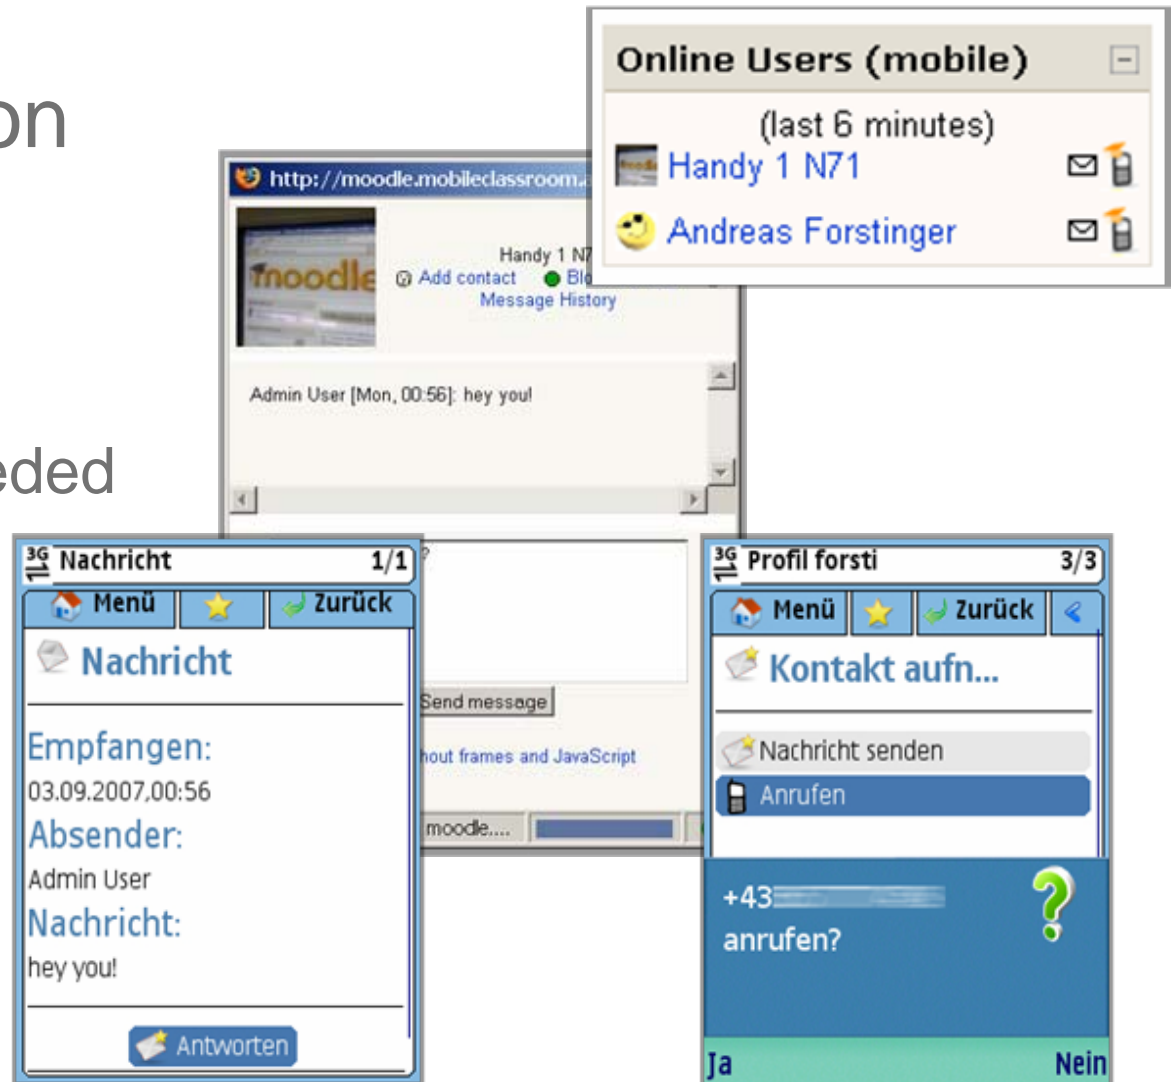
on

eded

Online Users (mobile)

(last 6 minutes)

Handy 1 N71

Andreas Forstinger

http://moodle.mobileclassroom.

moodle

Handy 1 N7

Add contact

Bl

Message History

Admin User [Mon, 00:56]: hey you!

Send message

hout frames and JavaScript

moodle....

3G Nachricht 1/1

Menü

Zurück

Nachricht

Empfangen:

03.09.2007,00:56

Absender:

Admin User

Nachricht:

hey you!

Antworten

3G Profil forsti 3/3

Menü

Zurück

Kontakt aufn...

Nachricht senden

Anrufen

+43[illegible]

anrufen?

Ja

Nein